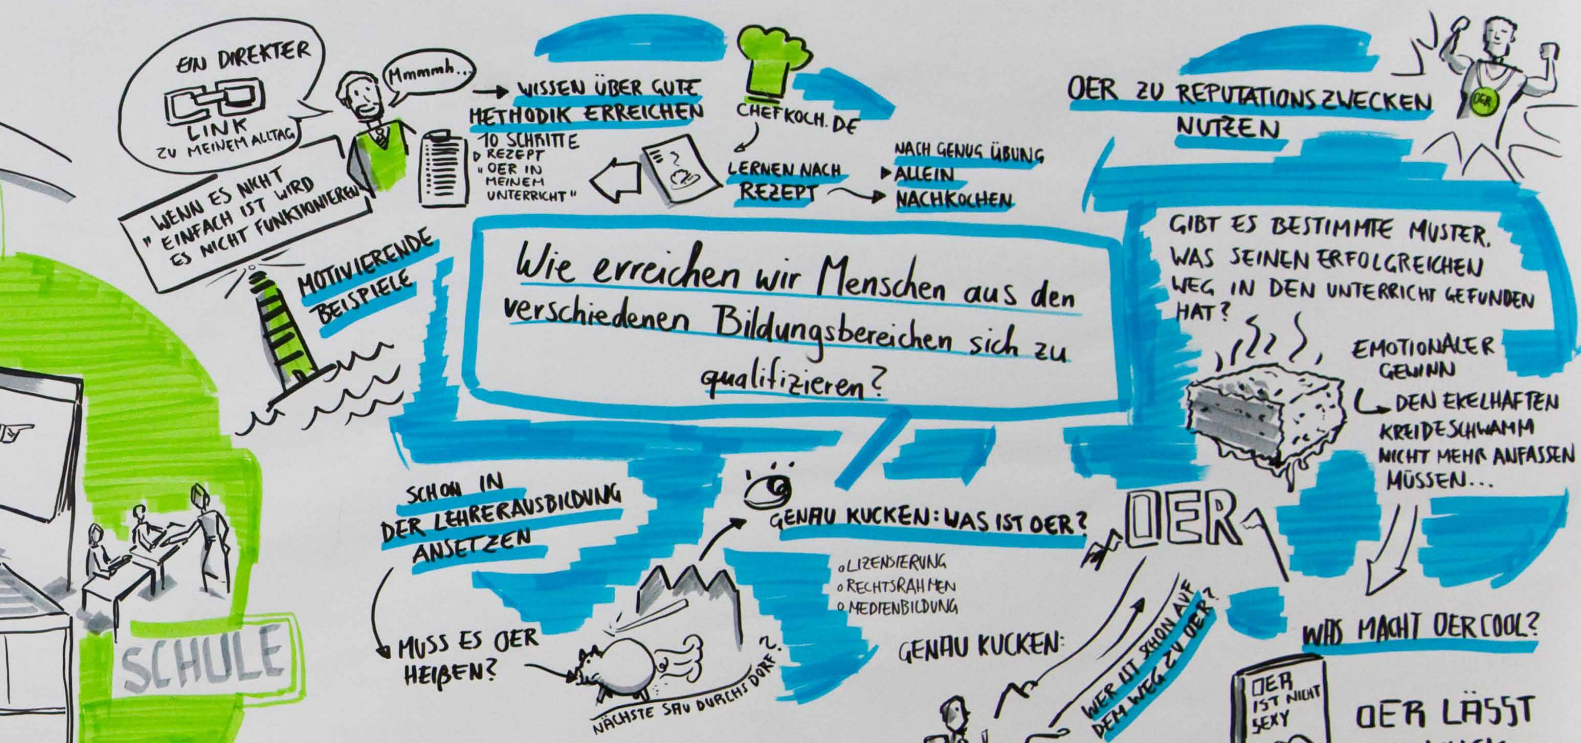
EIN DIREKTER LINK ZU MEINEM ALLTAG

Mmmmh...

WISSEN ÜBER GUTE METHODIK ERREICHEN

10 SCHRITTE
▷ REZEPT
„OER IN MEINEM UNTERRICHT"

CHEFKOCH.DE

LERNEN NACH REZEPT

NACH GENUG ÜBUNG
▶ ALLEIN NACHKOCHEN

OER ZU REPUTATIONSZWECKEN NUTZEN

OER

„WENN ES NICHT EINFACH IST WIRD ES NICHT FUNKTIONIEREN"

MOTIVIERENDE BEISPIELE

Wie erreichen wir Menschen aus den verschiedenen Bildungsbereichen sich zu qualifizieren?

GIBT ES BESTIMMTE MUSTER, WAS SEINEN ERFOLGREICHEN WEG IN DEN UNTERRICHT GEFUNDEN HAT?

EMOTIONALER GEWINN
↳ DEN EKELHAFTEN KREIDESCHWAMM NICHT MEHR ANFASSEN MÜSSEN...

SCHON IN DER LEHRERAUSBILDUNG ANSETZEN

GENAU KUCKEN: WAS IST OER?

OER

○ LIZENSIERUNG
○ RECHTSRAHMEN
○ MEDIENBILDUNG

MUSS ES OER HEIßEN?

NÄCHSTE SAU DURCHS DORF?

GENAU KUCKEN:

WER IST SCHON AUF DEM WEG ZU OER?

WAS MACHT OER COOL?

OER IST NICHT SEXY

OER LÄSST

SCHULE